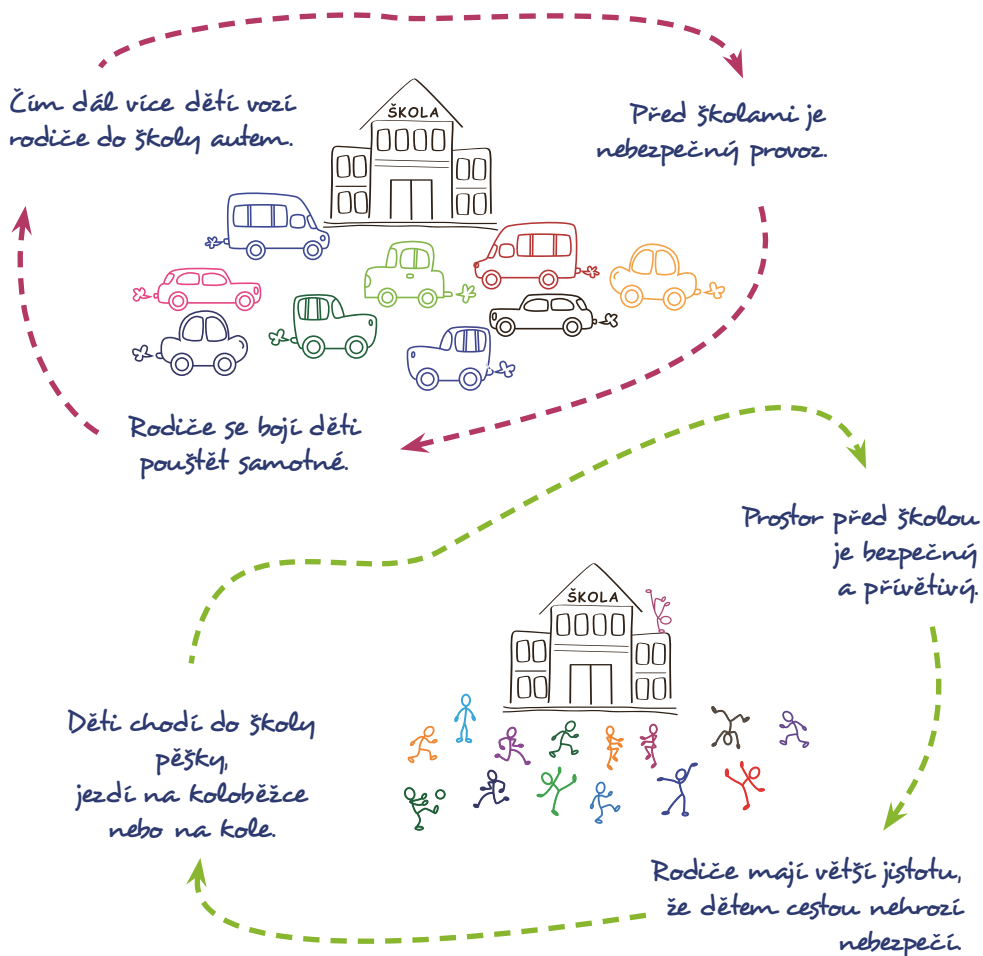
Čím dál více dětí vozí rodiče do školy autem.

ŠKOLA

Před školami je nebezpečný provoz.

Rodiče se bojí děti pouštět samotné.

Prostor před školou je bezpečný a přívětivý.

ŠKOLA

Děti chodí do školy pěšky, jezdí na koloběžce nebo na kole.

Rodiče mají větší jistotu, že dětem cestou nehrozí nebezpečí.